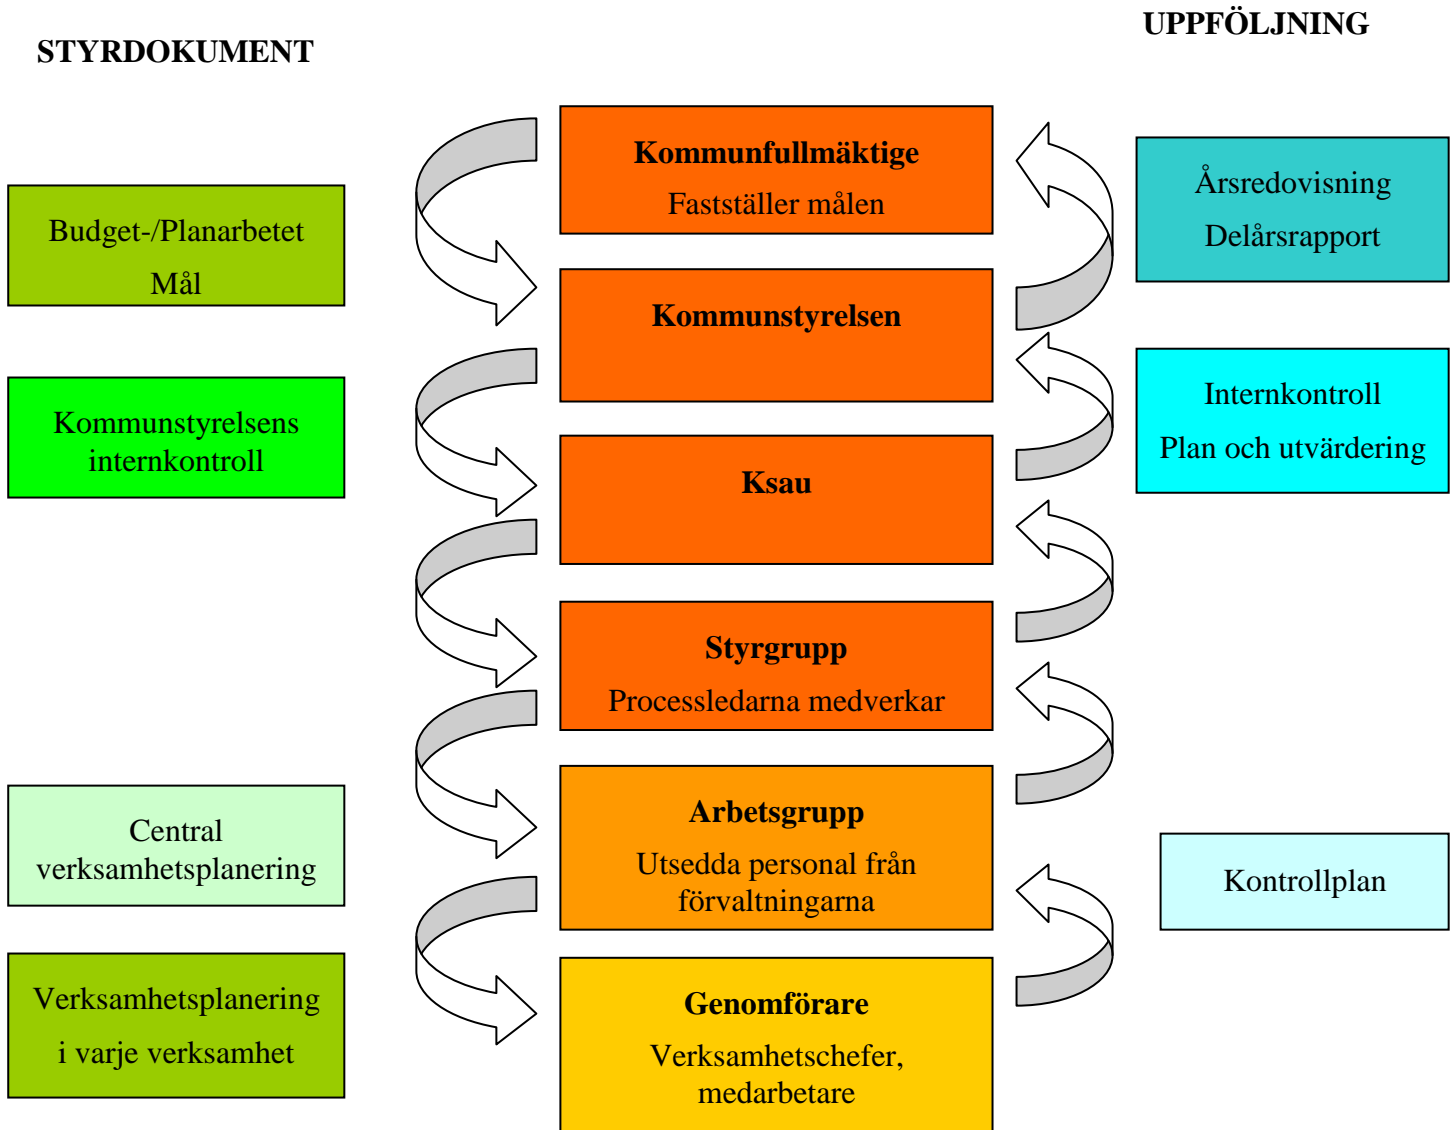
STYRDOKUMENT

UPPFÖLJNING

Budget-/Planarbetet

Mål

Kommunstyrelsens internkontroll

Central verksamhetsplanering

Verksamhetsplanering

i varje verksamhet

Kommunfullmäktige

Fastställer målen

Kommunstyrelsen

Ksau

Styrgrupp

Processledarna medverkar

Arbetsgrupp

Utsedda personal från förvaltningarna

Genomförare

Verksamhetschefer, medarbetare

Årsredovisning

Delårsrapport

Internkontroll

Plan och utvärdering

Kontrollplan